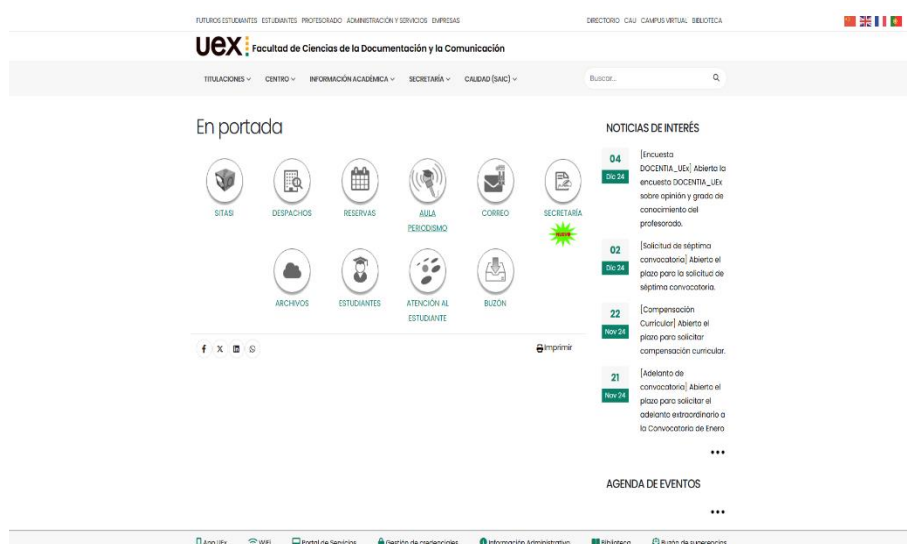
FUTUROS ESTUDIANTES ESTUDIANTES PROFESORADO ADMINISTRACIÓN Y SERVICIOS EMPRESAS

DIRECTORIO CAU CAMPUS VIRTUAL BIBLIOTECA

uex Facultad de Ciencias de la Documentación y la Comunicación

TITULACIONES CENTRO INFORMACIÓN ACADÉMICA SECRETARÍA CALIDAD (SAIC)

Buscar...

En portada

SITASI DESPACHOS RESERVAS AULA PERIODISMO CORREO SECRETARÍA

NUEVO

ARCHIVOS ESTUDIANTES ATENCIÓN AL ESTUDIANTE BUZÓN

Imprimir

NOTICIAS DE INTERÉS

04 Dic 24 [Encuesta DOCENTIA_UEx] Abierta la encuesta DOCENTIA_UEx sobre opinión y grado de conocimiento del profesorado.

02 Dic 24 [Solicitud de séptima convocatoria] Abierto el plazo para la solicitud de séptima convocatoria.

22 Nov 24 [Compensación Curricular] Abierto el plazo para solicitar compensación curricular.

21 Nov 24 [Adelanto de convocatoria] Abierto el plazo para solicitar el adelanto extraordinario a la Convocatoria de Enero

•••

AGENDA DE EVENTOS

•••

App UEx WiFi Portal de Servicios Gestión de credenciales Información Administrativa Biblioteca Buzón de sugerencias